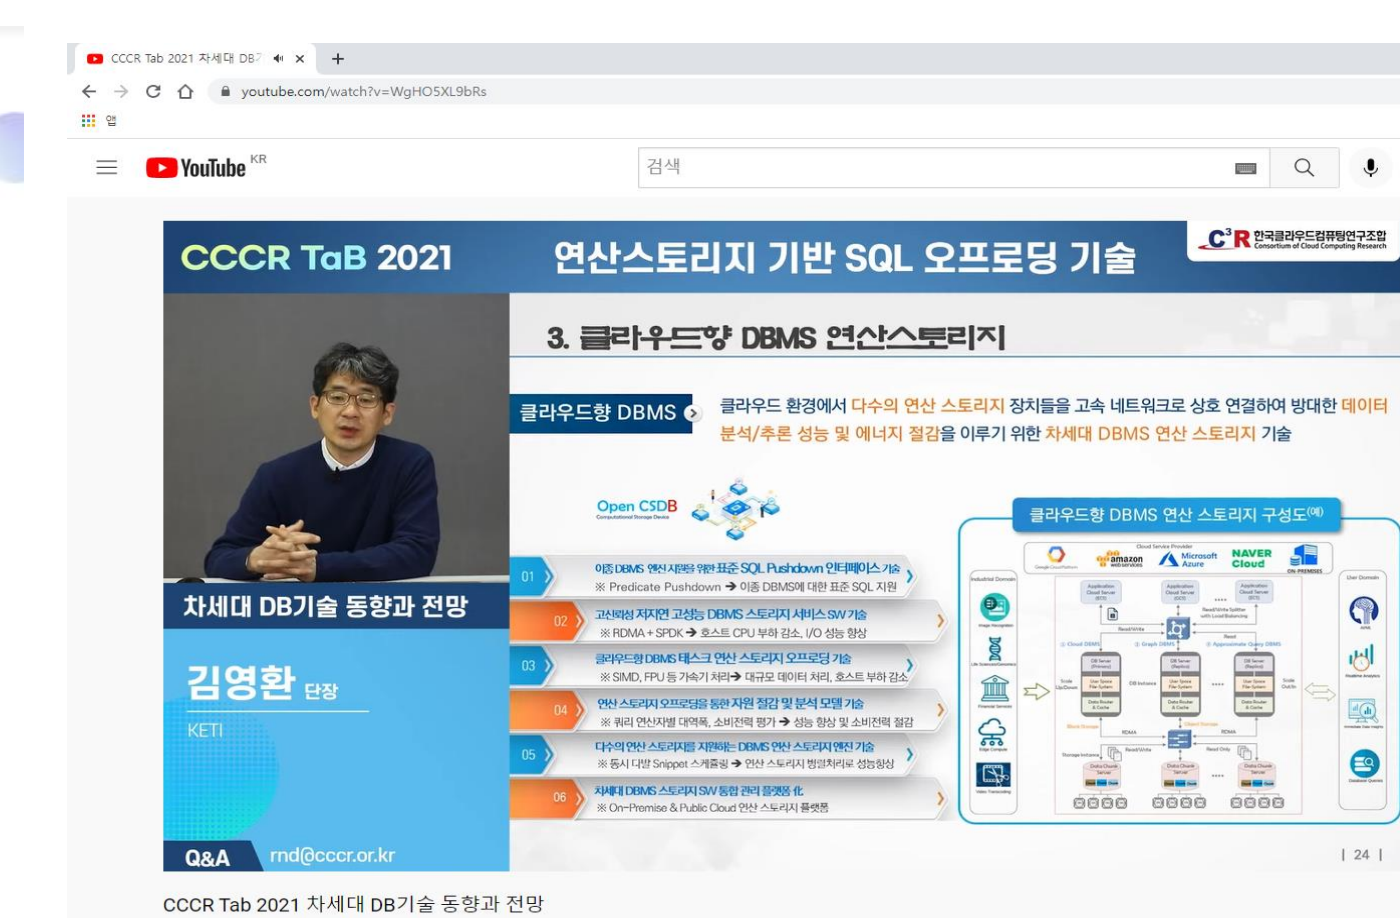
CCCR Tab 2021 차세대 DB기

youtube.com/watch?v=WgHO5XL9bRs

앱

YouTube KR

검색

CCCR TaB 2021

연산스토리지 기반 SQL 오프로딩 기술

C³R 한국클라우드컴퓨팅연구조합 Consortium of Cloud Computing Research

3. 클라우드향 DBMS 연산스토리지

클라우드향 DBMS

클라우드 환경에서 다수의 연산 스토리지 장치들을 고속 네트워크로 상호 연결하여 방대한 데이터 분석/추론 성능 및 에너지 절감을 이루기 위한 차세대 DBMS 연산 스토리지 기술

Open CSDB

클라우드향 DBMS 연산 스토리지 구성도(예)

01 이종 DBMS 연산 지원을 위한 표준 SQL Pushdown 인터페이스 기술
※ Predicate Pushdown → 이종 DBMS에 대한 표준 SQL 지원

02 고신뢰성 저지연 고성능 DBMS 스토리지 서비스 SW 기술
※ RDMA + SPDK → 호스트 CPU 부하 감소, I/O 성능 향상

03 클라우드향 DBMS 테스크 연산 스토리지 오프로딩 기술
※ SIMD, FPU 등 가속기 처리 → 대규모 데이터 처리, 호스트 부하 감소

04 연산 스토리지 오프로딩을 통한 자원 절감 및 분석 모델 기술
※ 쿼리 연산자별 대역폭, 소비전력 평가 → 성능 향상 및 소비전력 절감

05 다수의 연산 스토리지를 지원하는 DBMS 연산 스토리지 엔진 기술
※ 동시 다발 Snippet 스케줄링 → 연산 스토리지 병렬처리로 성능향상

06 차세대 DBMS 스토리지 SW 통합 관리 플랫폼 化
※ On-Premise & Public Cloud 연산 스토리지 플랫폼

Cloud Service Provider amazon web services Microsoft Azure NAVER Cloud ON-PREMISES

차세대 DB기술 동향과 전망

김영환 단장

KETI

Q&A rnd@cccr.or.kr

| 24 |

CCCR Tab 2021 차세대 DB기술 동향과 전망